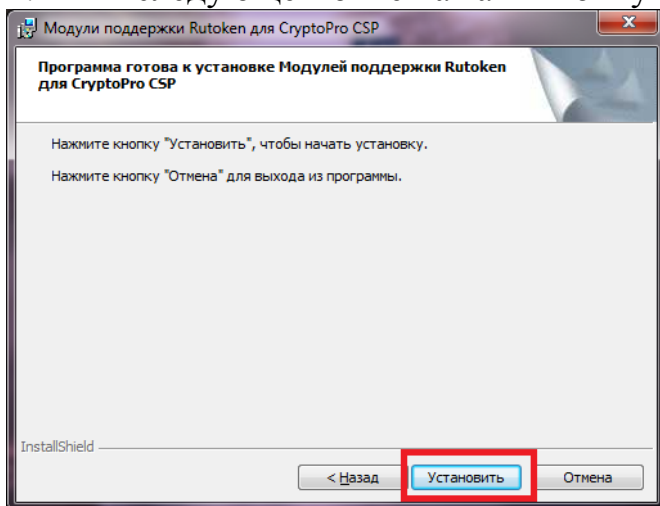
Модули поддержки Rutoken для CryptoPro CSP

Программа готова к установке Модулей поддержки Rutoken для CryptoPro CSP

Нажмите кнопку "Установить", чтобы начать установку.

Нажмите кнопку "Отмена" для выхода из программы.

InstallShield

< Назад
Установить
Отмена